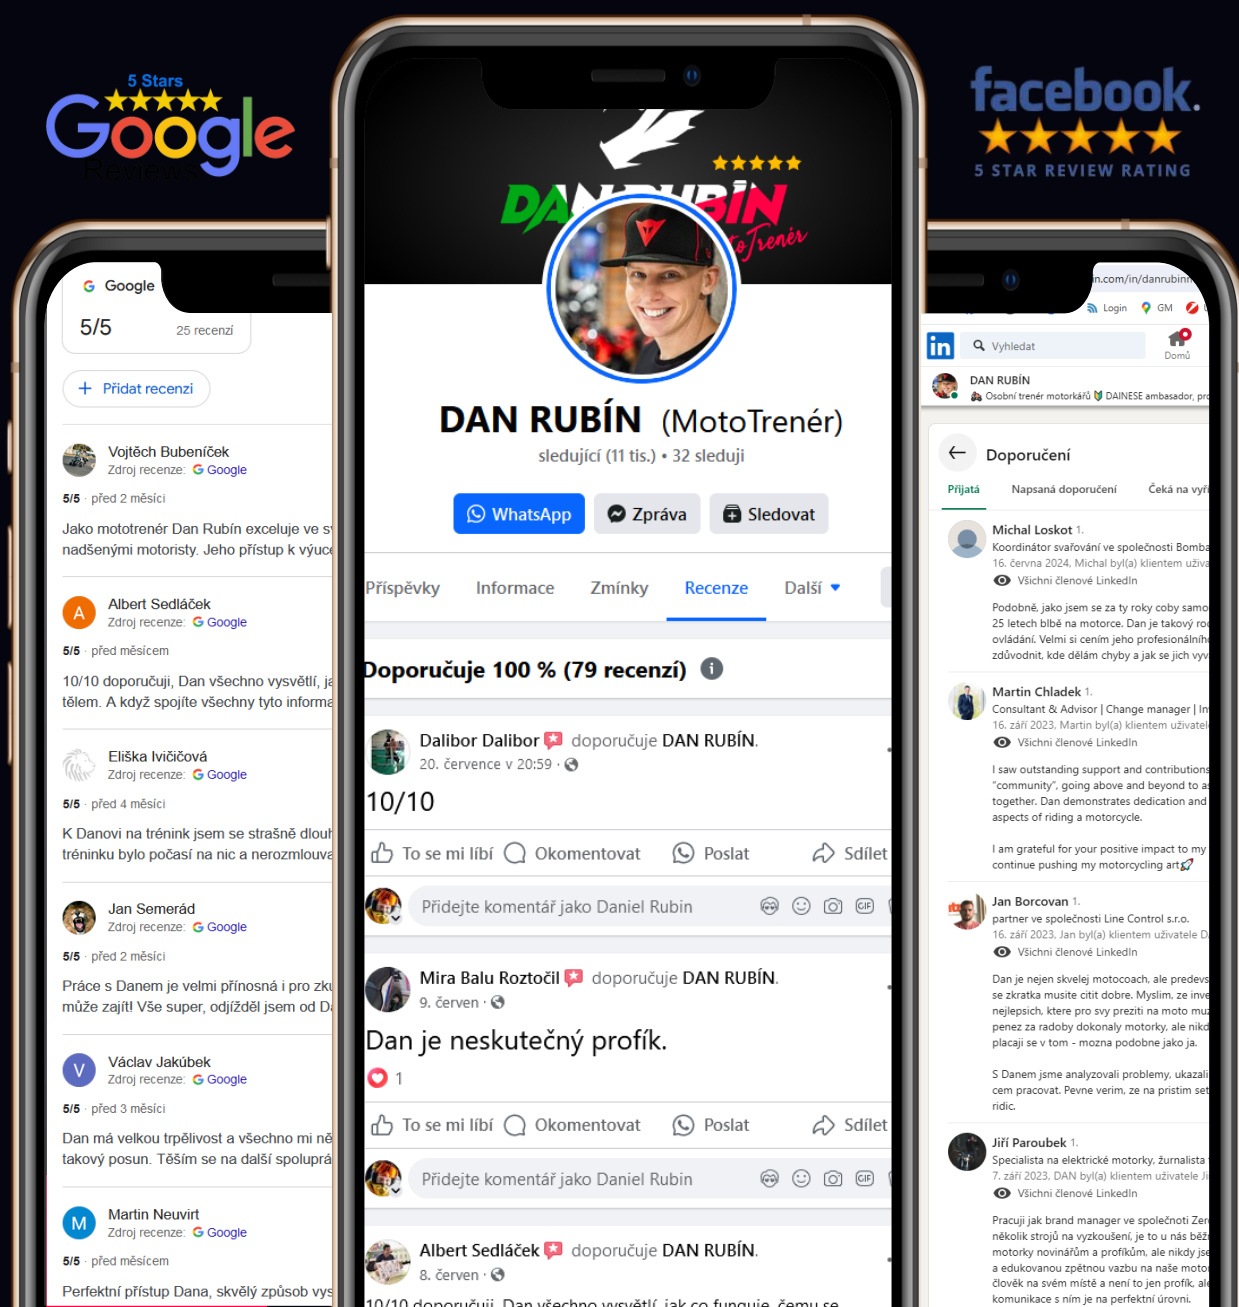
5 Stars
Google
Reviews

facebook.
5 STAR REVIEW RATING

Google
5/5
25 recenzí
Přidat recenzi

Vojtěch Bubeníček
Zdroj recenze: Google
5/5 · před 2 měsíci
Jako mototrenér Dan Rubín exceluje ve s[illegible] nadšenými motoristy. Jeho přístup k výuce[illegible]

Albert Sedláček
Zdroj recenze: Google
5/5 · před měsícem
10/10 doporučuji, Dan všechno vysvětlí, ja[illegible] tělem. A když spojíte všechny tyto informa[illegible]

Eliška Ivičičová
Zdroj recenze: Google
5/5 · před 4 měsíci
K Danovi na trénink jsem se strašně dlou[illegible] tréninku bylo počasí na nic a nerozmlouva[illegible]

Jan Semerád
Zdroj recenze: Google
5/5 · před 2 měsíci
Práce s Danem je velmi přínosná i pro zk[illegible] může zajít! Vše super, odjížděl jsem od D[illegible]

Václav Jakúbek
Zdroj recenze: Google
5/5 · před 3 měsíci
Dan má velkou trpělivost a všechno mi ně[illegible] takový posun. Těším se na další spoluprá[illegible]

Martin Neuvirt
Zdroj recenze: Google
5/5 · před měsícem
Perfektní přístup Dana, skvělý způsob vys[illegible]

DAN RUBÍN MotoTrenér
DAN RUBÍN (MotoTrenér)
sledující (11 tis.) • 32 sleduji
WhatsApp
Zpráva
Sledovat
Příspěvky Informace Zmínky Recenze Další
Doporučuje 100 % (79 recenzí)

Dalibor Dalibor doporučuje DAN RUBÍN.
20. července v 20:59 ·
10/10
To se mi líbí Okomentovat Poslat Sdílet
Přidejte komentář jako Daniel Rubin

Mira Balu Roztočil doporučuje DAN RUBÍN.
9. červen ·
Dan je neskutečný profík.
1
To se mi líbí Okomentovat Poslat Sdílet
Přidejte komentář jako Daniel Rubin

Albert Sedláček doporučuje DAN RUBÍN.
8. červen ·
10/10 doporučuji. Dan všechno vysvětlí, jak co funguje, čemu se

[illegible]n.com/in/danrubin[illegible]
Login GM
Vyhledat
Domů
DAN RUBÍN
Osobní trenér motorkářů DAINESE ambasador, pr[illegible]
Doporučení
Přijatá Napsaná doporučení Čeká na vyř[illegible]

Michal Loskot 1.
Koordinátor svařování ve společnosti Bomba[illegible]
16. června 2024, Michal byl(a) klientem uživa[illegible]
Všichni členové LinkedIn
Podobně, jako jsem se za ty roky coby samo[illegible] 25 letech blbě na motorce. Dan je takový ro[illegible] ovládání. Velmi si cením jeho profesionální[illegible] zdůvodnit, kde dělám chyby a jak se jich vy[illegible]

Martin Chladek 1.
Consultant & Advisor | Change manager | In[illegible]
16. září 2023, Martin byl(a) klientem uživatel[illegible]
Všichni členové LinkedIn
I saw outstanding support and contributions "community", going above and beyond to a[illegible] together. Dan demonstrates dedication and aspects of riding a motorcycle.
I am grateful for your positive impact to my continue pushing my motorcycling art

Jan Borcovan 1.
partner ve společnosti Line Control s.r.o.
16. září 2023, Jan byl(a) klientem uživatele D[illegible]
Všichni členové LinkedIn
Dan je nejen skvelej motocoach, ale predevs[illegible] se zkratka musite citit dobre. Myslim, ze inve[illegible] nejlepsich, ktere pro svy preziti na moto mu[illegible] penez za radoby dokonaly motorky, ale nikd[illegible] placaji se v tom - mozna podobne jako ja.
S Danem jsme analyzovali problemy, ukazali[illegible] cem pracovat. Pevne verim, ze na pristim se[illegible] ridic.

Jiří Paroubek 1.
Specialista na elektrické motorky, žurnalista
7. září 2023, DAN byl(a) klientem uživatele Ji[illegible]
Všichni členové LinkedIn
Pracuji jak brand manager ve společnoti Zer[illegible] několik strojů na vyzkoušení, je to u nás běž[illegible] motorky novinářům a profíkům, ale nikdy js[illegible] a edukovanou zpětnou vazbu na naše moto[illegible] člověk na svém místě a není to jen profík, al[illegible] komunikace s ním je na perfektní úrovni.